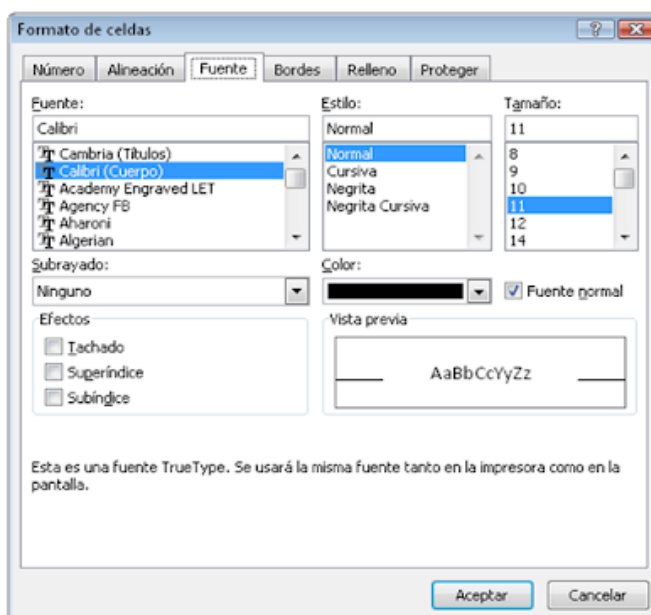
Formato de celdas

?

Número | Alineación | Fuente | Bordes | Relleno | Proteger

Fuente:
Calibri
Cambria (Títulos)
Calibri (Cuerpo)
Academy Engraved LET
Agency FB
Aharoni
Algerian

Estilo:
Normal
Normal
Cursiva
Negrita
Negrita Cursiva

Tamaño:
11
8
9
10
11
12
14

Subrayado:
Ninguno

Color:

Fuente normal

Efectos
Tachado
Superíndice
Subíndice

Vista previa
AaBbCcYyZz

Esta es una fuente TrueType. Se usará la misma fuente tanto en la impresora como en la pantalla.

Aceptar
Cancelar